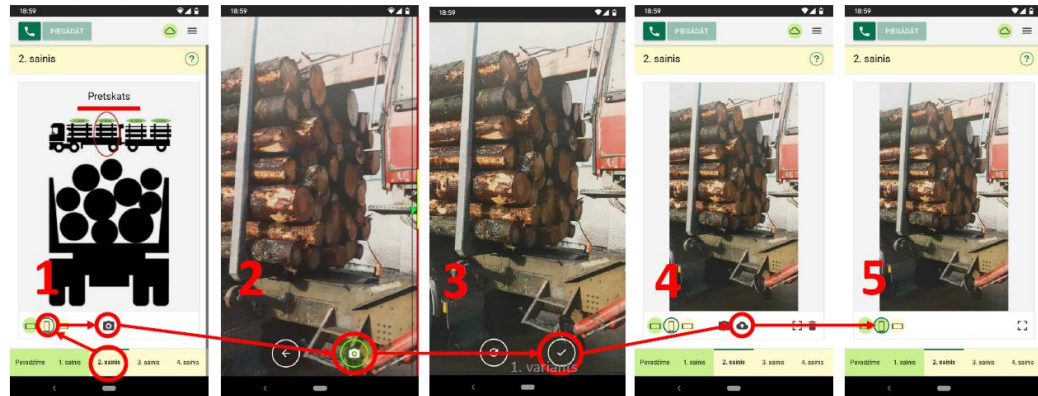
18:59

PIEGĀDĀT

2. sainis

Pretskats

1

Pavadzīme 1. sainis 2. sainis 3. sainis 4. sainis

18:59

2

18:59

3

1. variants

18:59

PIEGĀDĀT

2. sainis

4

Pavadzīme 1. sainis 2. sainis 3. sainis 4. sainis

18:59

PIEGĀDĀT

2. sainis

5

Pavadzīme 1. sainis 2. sainis 3. sainis 4. sainis